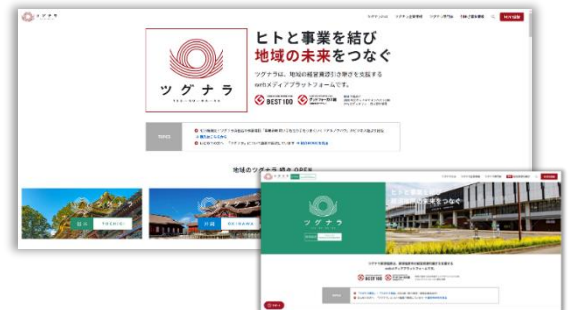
ツグナラ

ヒトと事業を結び
地域の未来をつなぐ

ツグナラ

ツグナラは、地域の経営資源引き継ぎを支援する
webメディアプラットフォームです。

BEST 100

TOPICS

地域のツグナラ 続々 OPEN

栃木 TOCHIGI

沖縄 OKINAWA

ツグナラ

ヒトと事業を結び
地域の未来をつなぐ

BEST 100

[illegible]